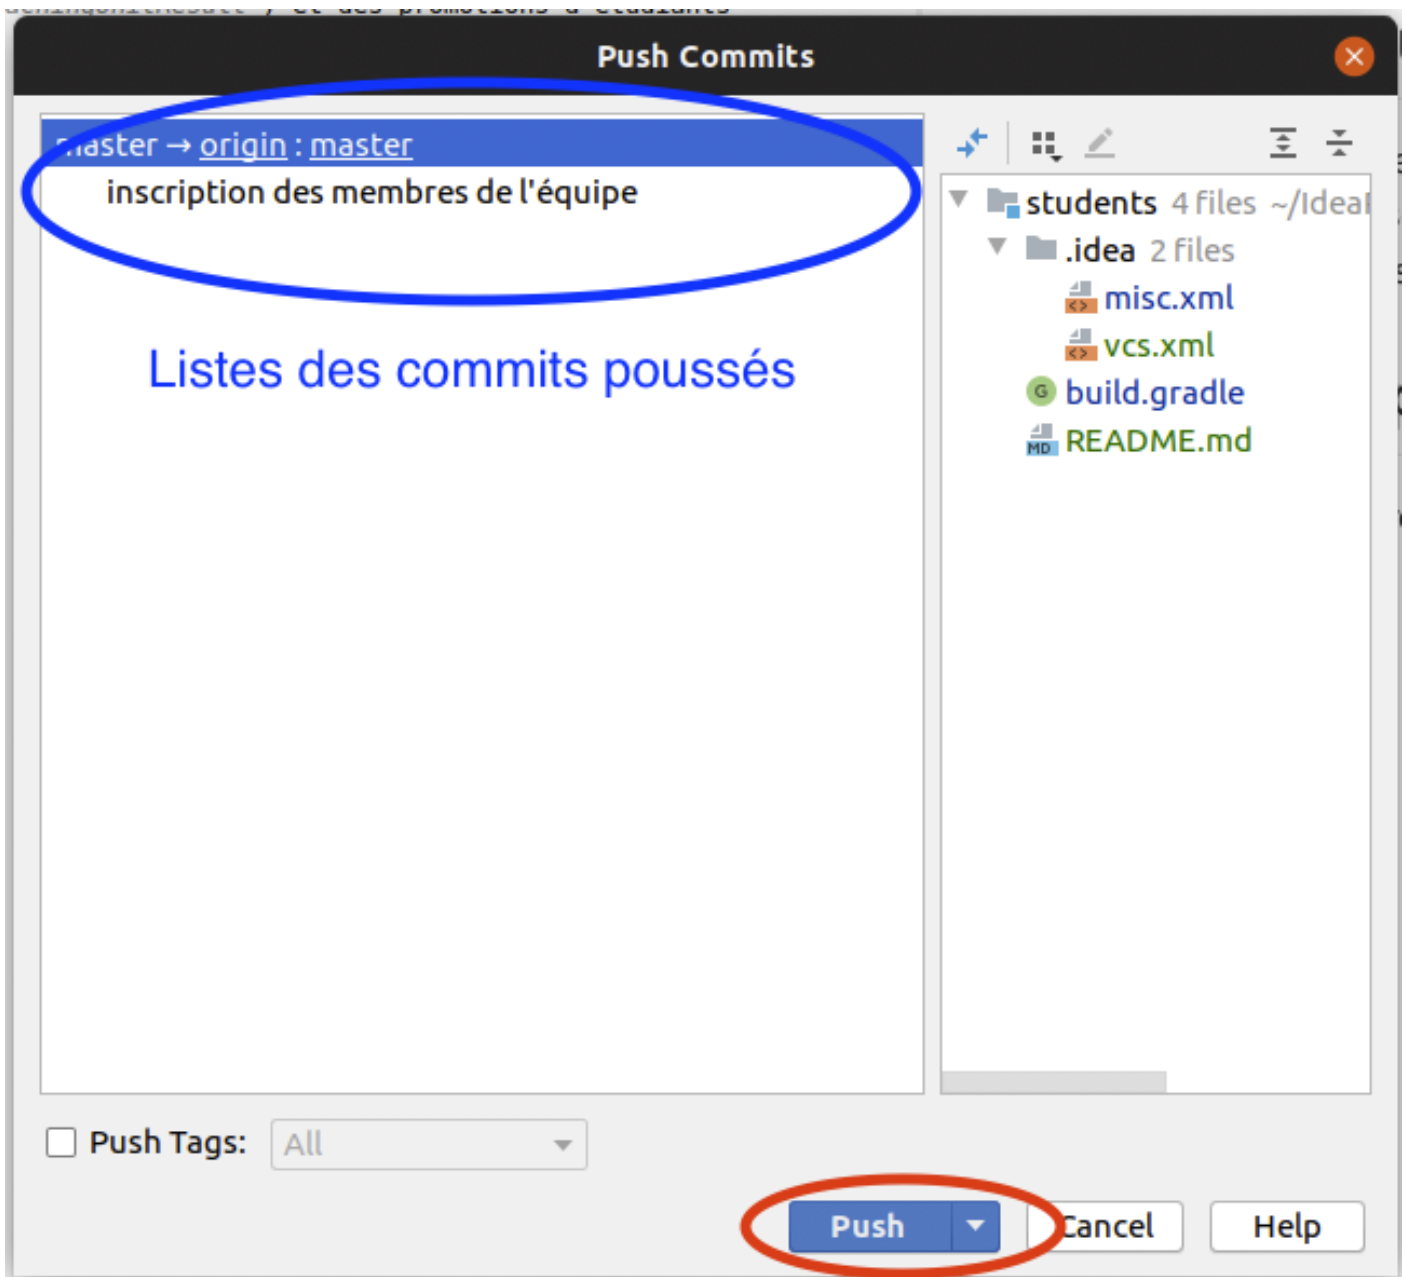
Push Commits

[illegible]aster → origin : master

inscription des membres de l'équipe

Listes des commits poussés

students 4 files ~/Idea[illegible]

.idea 2 files

misc.xml

vcs.xml

build.gradle

README.md

Push Tags: All

Push

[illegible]ancel

Help